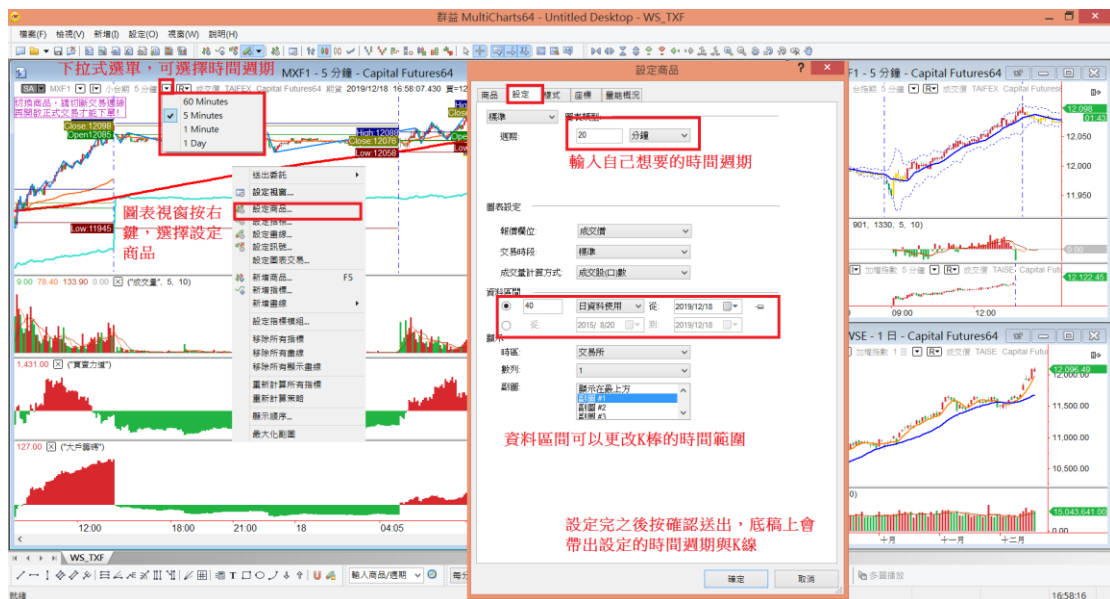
群益 MultiCharts64 - Untitled Desktop - WS_TXF

檔案(F) 檢視(V) 新增(I) 設定(O) 視窗(W) 說明(H)

下拉式選單，可選擇時間週期

MXF1 - 5 分鐘 - Capital Futures64

MXF1 5 分鐘 小台期 成交價 TAIFEX Capital Futures64 2019/12/18 16:58:07.430

60 Minutes
5 Minutes
1 Minute
1 Day

Close 12098
Open 12075
High 12088
Close 12079
Low 12058
Low 11945

送出委託
設定視窗...
設定商品...
設定指標...
設定畫線...
設定訊號...
設定圖表交易...
新增商品... F5
新增指標...
新增畫線
設定指標模組...
移除所有指標
移除所有畫線
移除所有顯示畫線
重新計算所有指標
重新計算策略
顯示順序...
最大化圖面

圖表視窗按右鍵，選擇設定商品

9.00 78.40 133.90 0.00 ("成交量", 5, 10)

1,431.00 ("買賣力道")

127.00 ("大戶籌碼")

12:00 18:00 21:00 18 04:05

設定商品

商品 設定 樣式 座標 量能概況

標準
週期:
20 分鐘

輸入自己想要的時間週期

圖表設定
報價欄位: 成交價
交易時段: 標準
成交量計算方式: 成交股(口)數

資料區間
40 日資料根數 從: 2019/12/18
從: 2015/ 8/20 到: 2019/12/18

顯示
時區: 交易所
數列: 1
副圖: 顯示在最上方
副圖 #1
副圖 #2
副圖 #3

資料區間可以更改K棒的時間範圍

設定完之後按確認送出，底稿上會帶出設定的時間週期與K線

確定 取消

F1 - 5 分鐘 - Capital Futures64
台指期 5 分鐘 成交價 TAIFEX Capital Futures64
12,098
12,050
12,000
11,950
901, 1330, 5, 10)
0.00
加權指數 5 分鐘 成交價 TAISE Capital Futu
12,122.45
09:00

WSE - 1 日 - Capital Futures64
加權指數 1 日 成交價 TAISE Capital Futu
12,096.49
12,000.00
11,500.00
11,000.00
10,500.00
15,043,641.00
十月 十一月 十二月

WS_TXF
輸入商品/週期
多圖播放
就緒
16:58:16